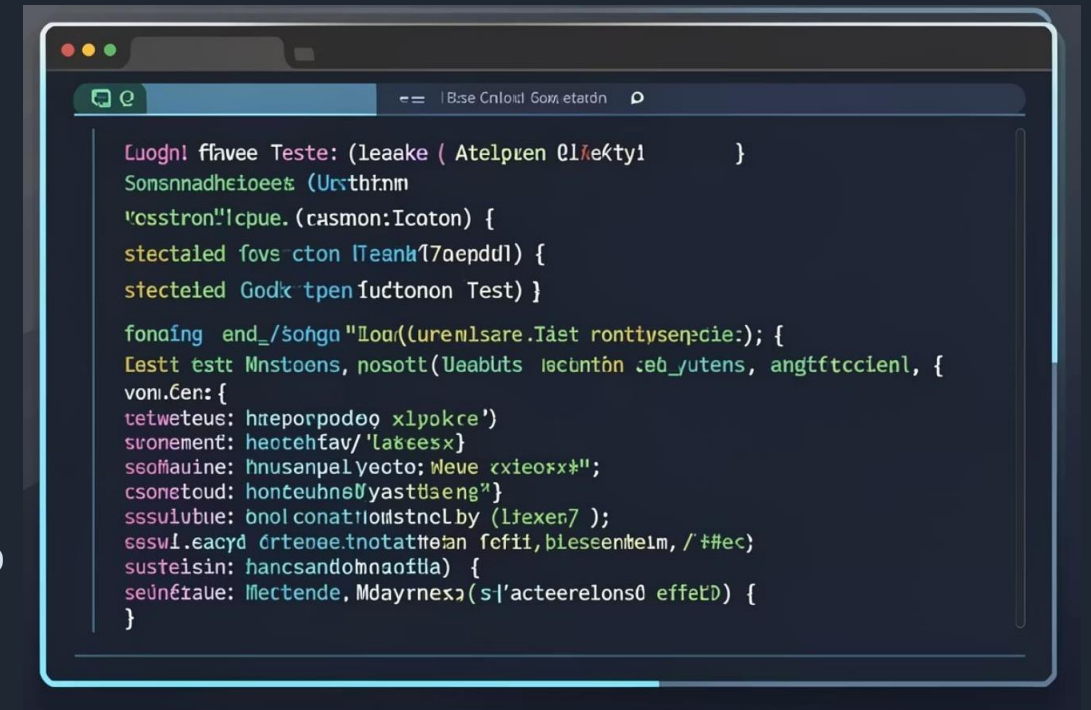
IBse Cnlokl Gom etardn

Luognl flavee Teste: (leaake ( Atelpuen Cl/ektyl }
Sonsnnadheioeet (Ursthtnm
Vosstron'lcpue. (casmon:Icoton) {
stectaled fovs cton ITeank17aepdul) {
stecteied Godk tpen fuctonon Test) }

fonaing end_/sohgo "Iloa((urenlsare.Iast rontysencie:); {
Lestt estt Mnstoens, nosott(Ueabuts lecbntbn seb_yutens, angtftcclenl, {
vonl.Cen: {
tetweteus: hneporpodeo xlpokce')
svonement: heotehfav/'latsesx}
seoMauine: hnusanpalyecto: Weue xieosx#";
csonetoud: honteuhneVyasttbaeng"}
ssuiubue: bnol conattlodstncl by (ltexen7 );
sesw!.eacyd drtepee.tnotattetan fcfti,bieseentelm, / #ec}
susteisin: hancsandohnaoftla) {
seunEraue: Mectende, Mdayrnexa(s-l'acteerelonsO effetD) {
}